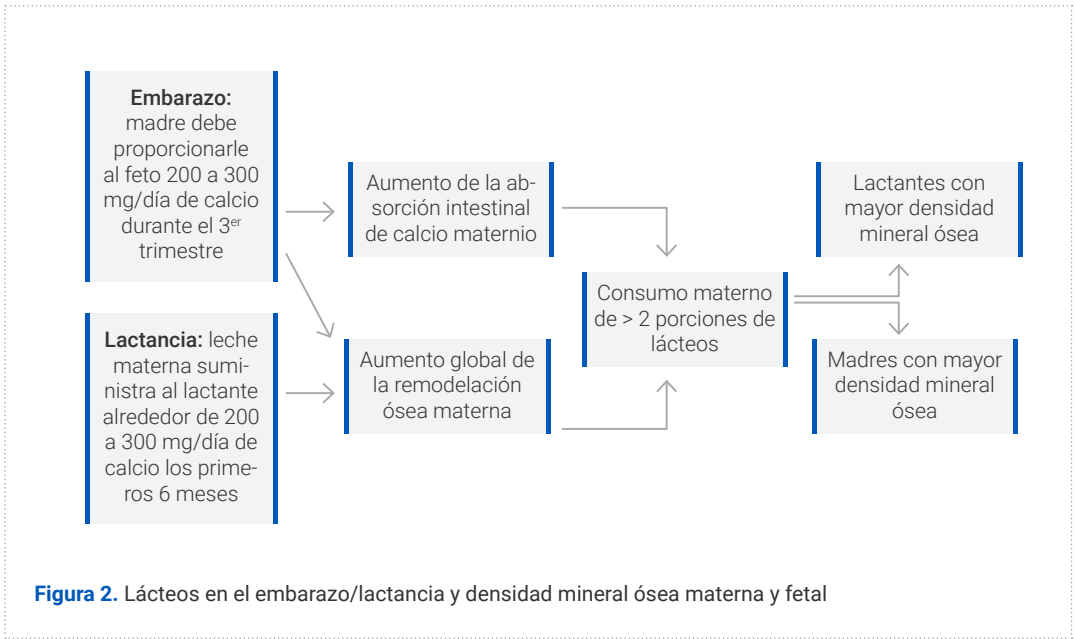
**Embarazo:** madre debe proporcionarle al feto 200 a 300 mg/día de calcio durante el 3$^{er}$ trimestre

**Lactancia:** leche materna suministra al lactante alrededor de 200 a 300 mg/día de calcio los primeros 6 meses

Aumento de la absorción intestinal de calcio maternio

Aumento global de la remodelación ósea materna

Consumo materno de > 2 porciones de lácteos

Lactantes con mayor densidad mineral ósea

Madres con mayor densidad mineral ósea

**Figura 2.** Lácteos en el embarazo/lactancia y densidad mineral ósea materna y fetal